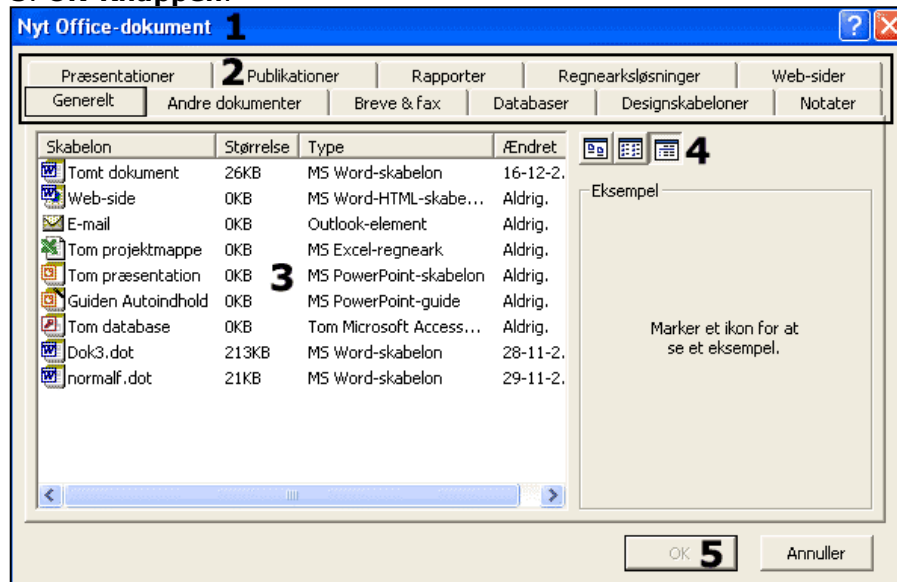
Nyt Office-dokument 1

Præsentationer | 2 Publikationer | Rapporter | Regnearksløsninger | Web-sider
Generelt | Andre dokumenter | Breve & fax | Databaser | Designskabeloner | Notater

| Skabelon | Størrelse | Type | Ændret |
|---|---|---|---|
| Tomt dokument | 26KB | MS Word-skabelon | 16-12-2. |
| Web-side | 0KB | MS Word-HTML-skabe... | Aldrig. |
| E-mail | 0KB | Outlook-element | Aldrig. |
| Tom projektmappe | 0KB | MS Excel-regneark | Aldrig. |
| Tom præsentation | 0KB | MS PowerPoint-skabelon | Aldrig. |
| Guiden Autoindhold | 0KB | MS PowerPoint-guide | Aldrig. |
| Tom database | 0KB | Tom Microsoft Access... | Aldrig. |
| Dok3.dot | 213KB | MS Word-skabelon | 28-11-2. |
| normalf.dot | 21KB | MS Word-skabelon | 29-11-2. |

3

4

Eksempel

Marker et ikon for at se et eksempel.

OK 5 Annuller